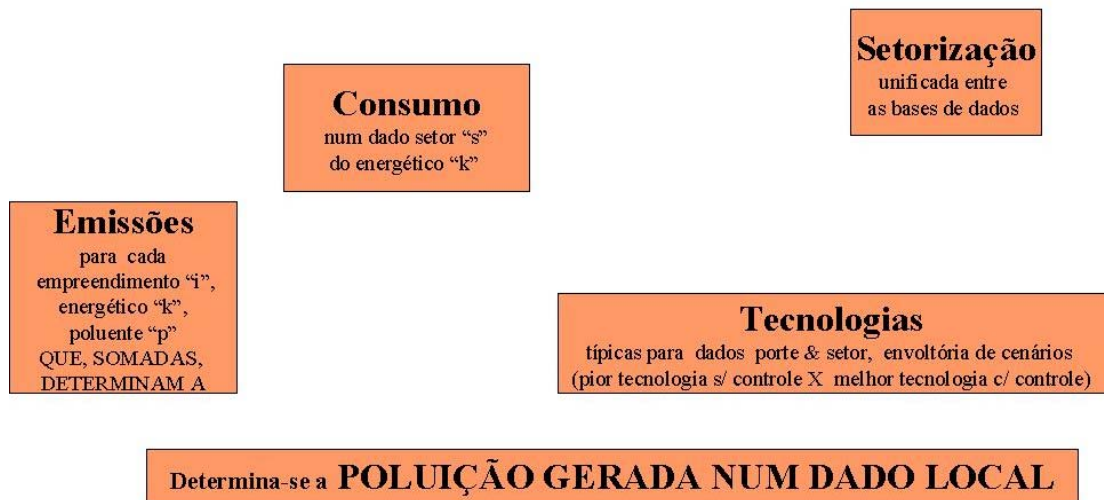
Setorização
unificada entre as bases de dados

Consumo
num dado setor "s" do energético "k"

Emissões
para cada empreendimento "i", energético "k", poluente "p" QUE, SOMADAS, DETERMINAM A

Tecnologias
típicas para dados porte & setor, envoltória de cenários (pior tecnologia s/ controle X melhor tecnologia c/ controle)

Determina-se a POLUIÇÃO GERADA NUM DADO LOCAL